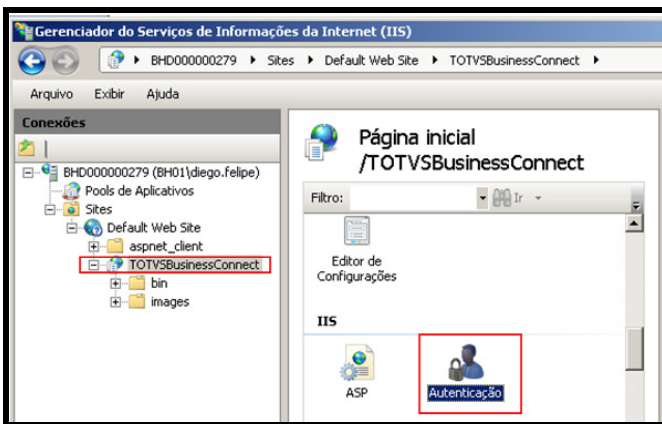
Gerenciador do Serviços de Informações da Internet (IIS)

BHD000000279 ▸ Sites ▸ Default Web Site ▸ TOTVSBusinessConnect ▸

Arquivo Exibir Ajuda

Conexões

BHD000000279 (BH01\diego.felipe)
Pools de Aplicativos
Sites
Default Web Site
aspnet_client
TOTVSBusinessConnect
bin
images

Página inicial /TOTVSBusinessConnect

Filtro: Ir

Editor de Configurações

IIS

ASP

Autenticação